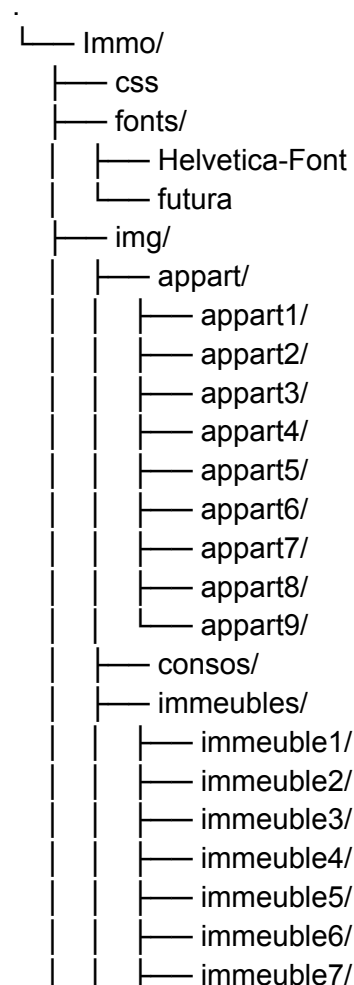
.
└── Immo/
    ├── css
    ├── fonts/
    │   ├── Helvetica-Font
    │   └── futura
    ├── img/
    │   ├── appart/
    │   │   ├── appart1/
    │   │   ├── appart2/
    │   │   ├── appart3/
    │   │   ├── appart4/
    │   │   ├── appart5/
    │   │   ├── appart6/
    │   │   ├── appart7/
    │   │   ├── appart8/
    │   │   └── appart9/
    │   ├── consos/
    │   ├── immeubles/
    │   │   ├── immeuble1/
    │   │   ├── immeuble2/
    │   │   ├── immeuble3/
    │   │   ├── immeuble4/
    │   │   ├── immeuble5/
    │   │   ├── immeuble6/
    │   │   ├── immeuble7/